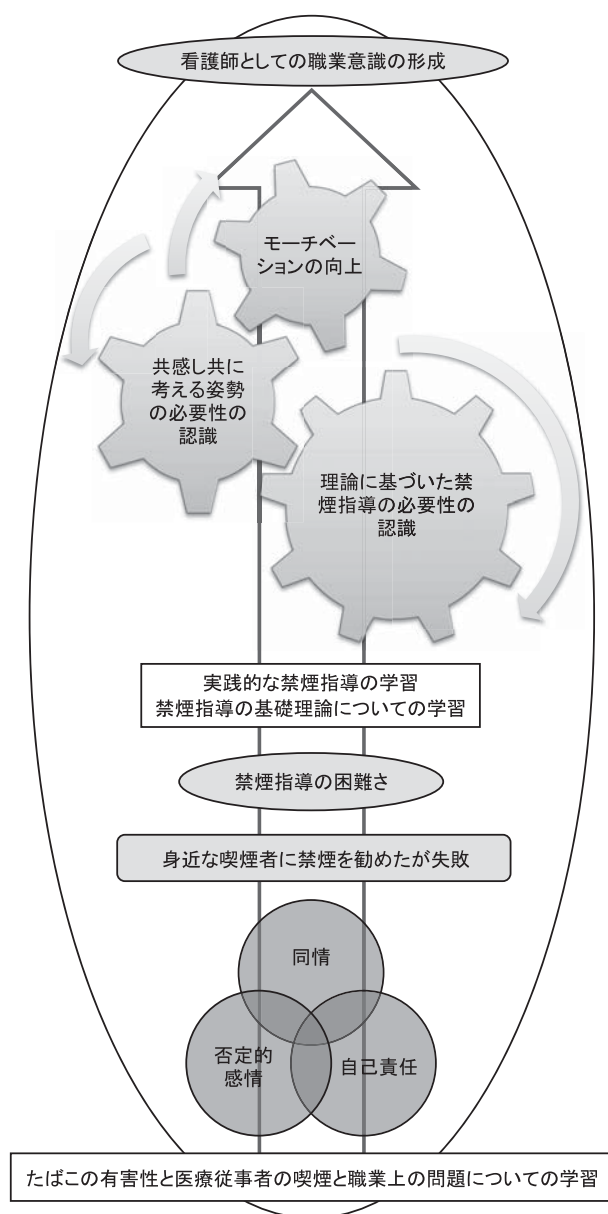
看護師としての職業意識の形成

モーチベーションの向上

共感し共に考える姿勢の必要性の認識

理論に基づいた禁煙指導の必要性の認識

実践的な禁煙指導の学習
禁煙指導の基礎理論についての学習

禁煙指導の困難さ

身近な喫煙者に禁煙を勧めたが失敗

同情

否定的感情

自己責任

たばこの有害性と医療従事者の喫煙と職業上の問題についての学習